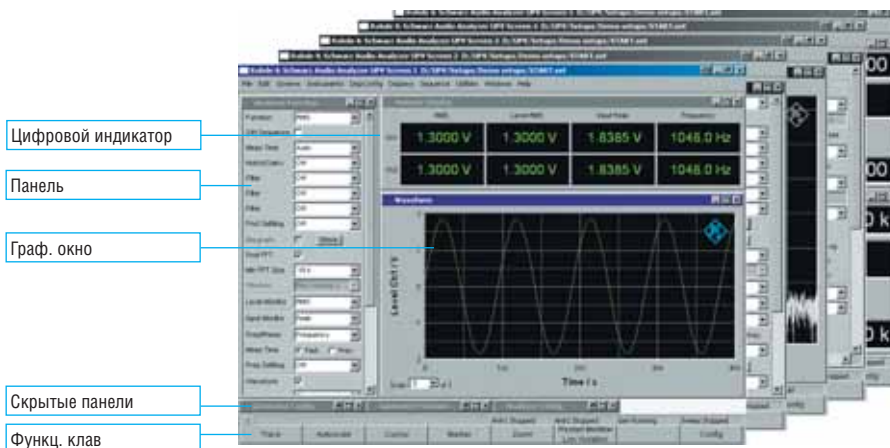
Цифровой индикатор

Панель

Граф. окно

Скрытые панели

Функц. клав

Rohde & Schwarz Audio Analyzer UPV Screen 1 D:/UPV/Setups/Demo setups/START.set

File Edit Screens Instruments Displ.Config Displays Sequence Utilities Windows Help

1.3000 V

1.3000 V

1.8385 V

1046.0 Hz

1.3000 V

1.3000 V

1.8385 V

1046.0 Hz

Waveform

Level Ch1 / V

Time / s

Trace

Autoscale

Cursor

Marker

Zoom

Config